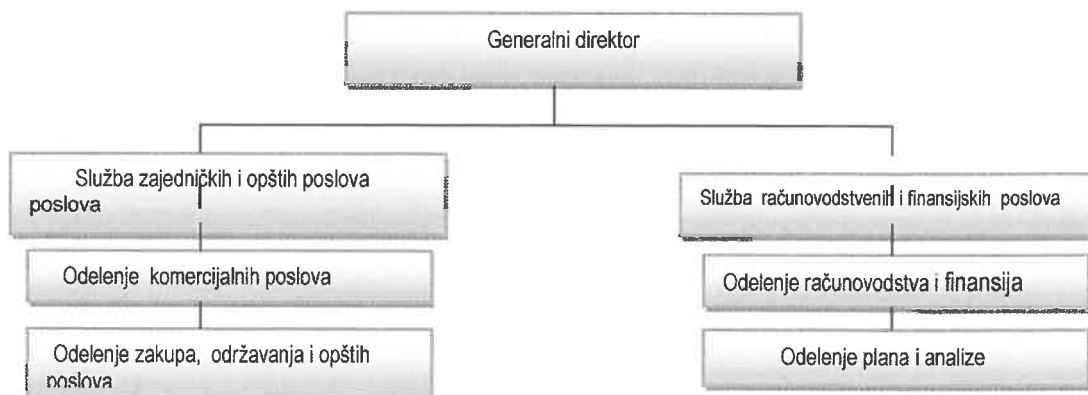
Generalni direktor

Služba zajedničkih i opštih poslova poslova

Odelenje komercijalnih poslova

Odelenje zakupa, održavanja i opštih poslova

Služba računovodstvenih i finansijskih poslova

Odelenje računovodstva i finansija

Odelenje plana i analize